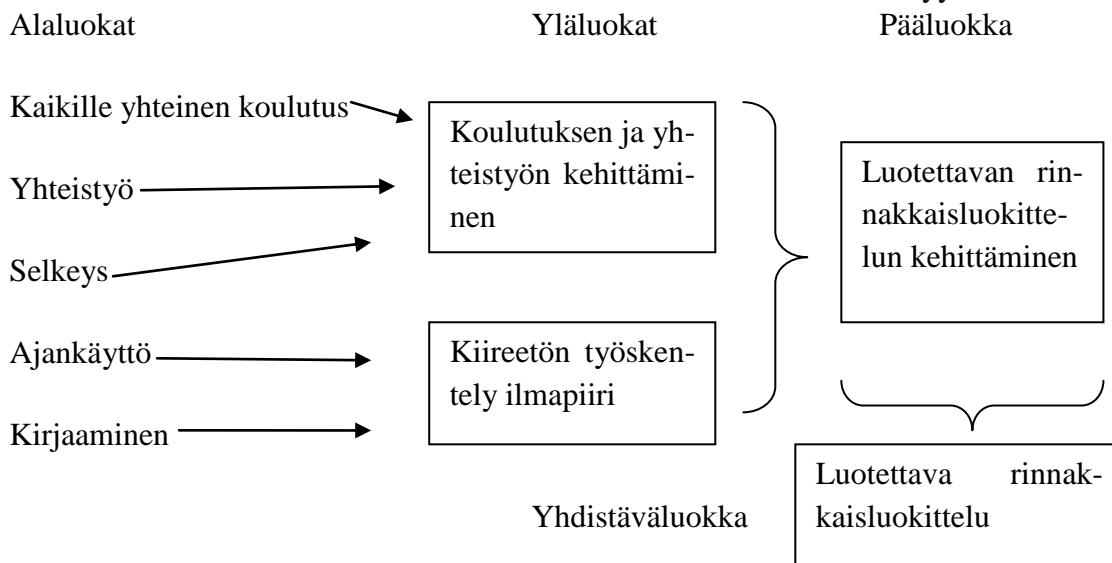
Alaluokat Yläluokat Pääluokka

Kaikille yhteinen koulutus

Yhteistyö

Selkeys

Ajankäyttö

Kirjaaminen

Koulutuksen ja yhteistyön kehittäminen

Kiireetön työskentely ilmapiiri

Luotettavan rinnakkaisluokittelun kehittäminen

Yhdistäväluokka

Luotettava rinnakkaisluokittelu